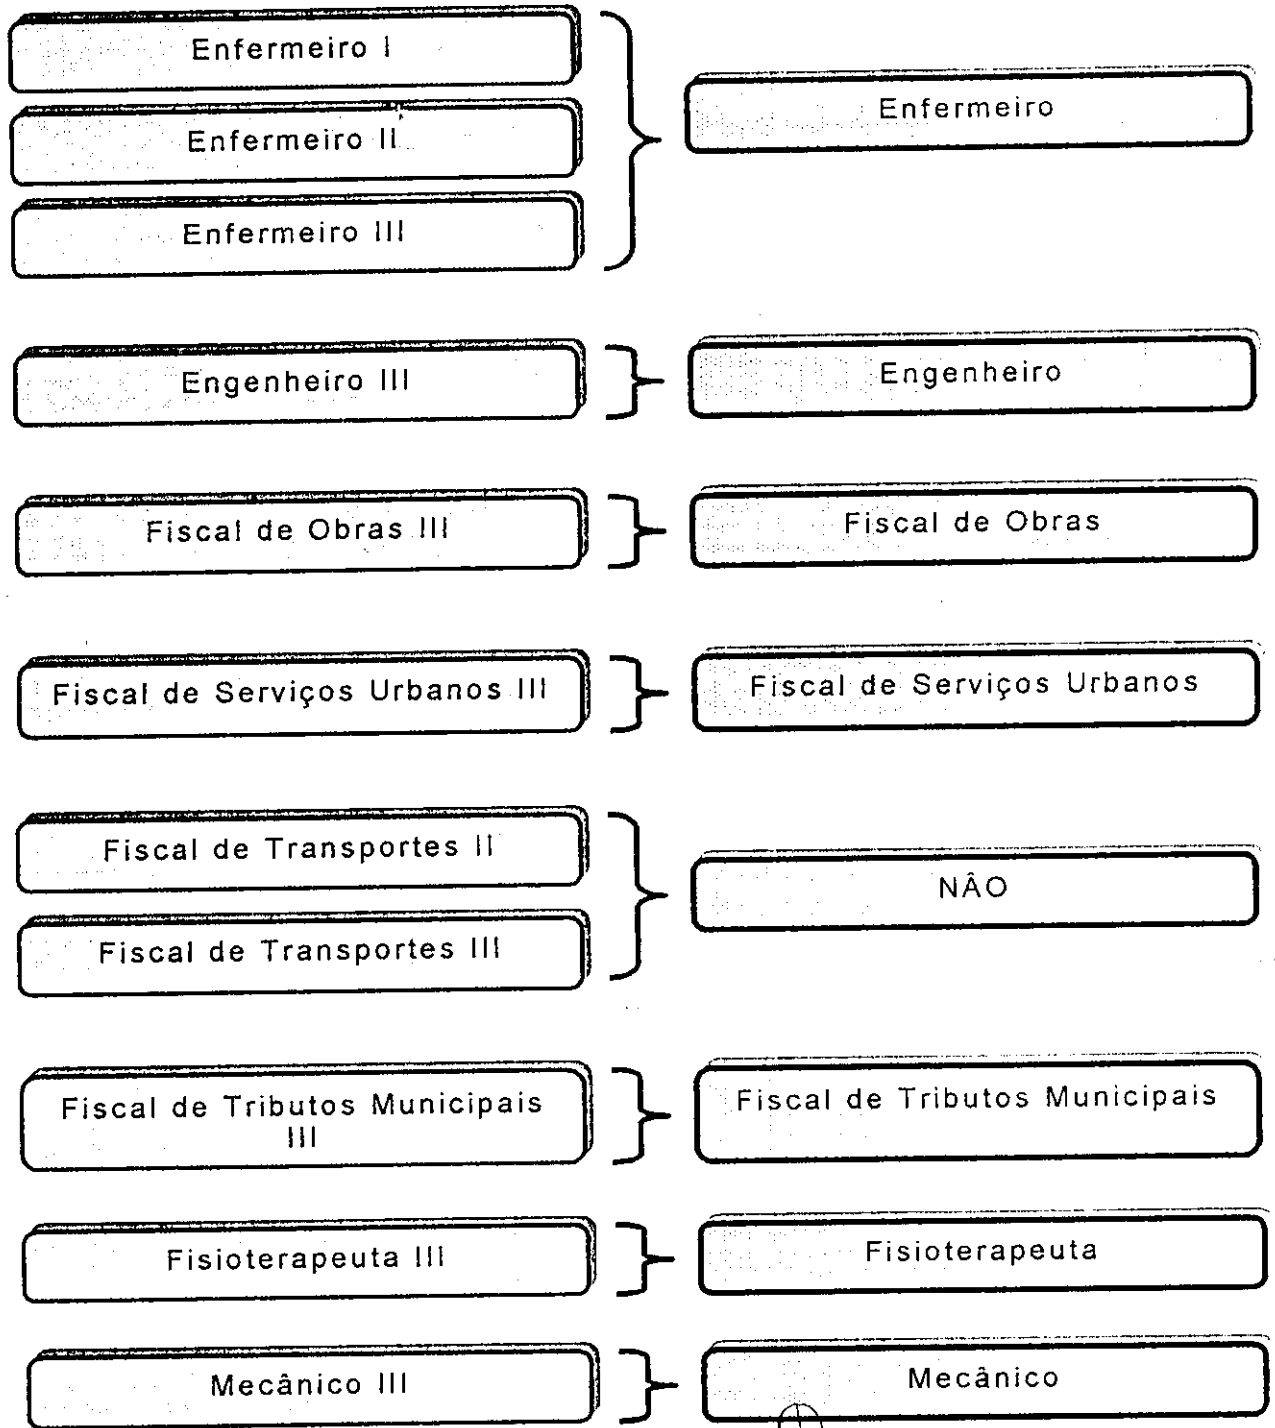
Enfermeiro I

Enfermeiro II

Enfermeiro III

Enfermeiro

Engenheiro III

Engenheiro

Fiscal de Obras III

Fiscal de Obras

Fiscal de Serviços Urbanos III

Fiscal de Serviços Urbanos

Fiscal de Transportes II

Fiscal de Transportes III

NÂO

Fiscal de Tributos Municipais III

Fiscal de Tributos Municipais

Fisioterapeuta III

Fisioterapeuta

Mecânico III

Mecânico